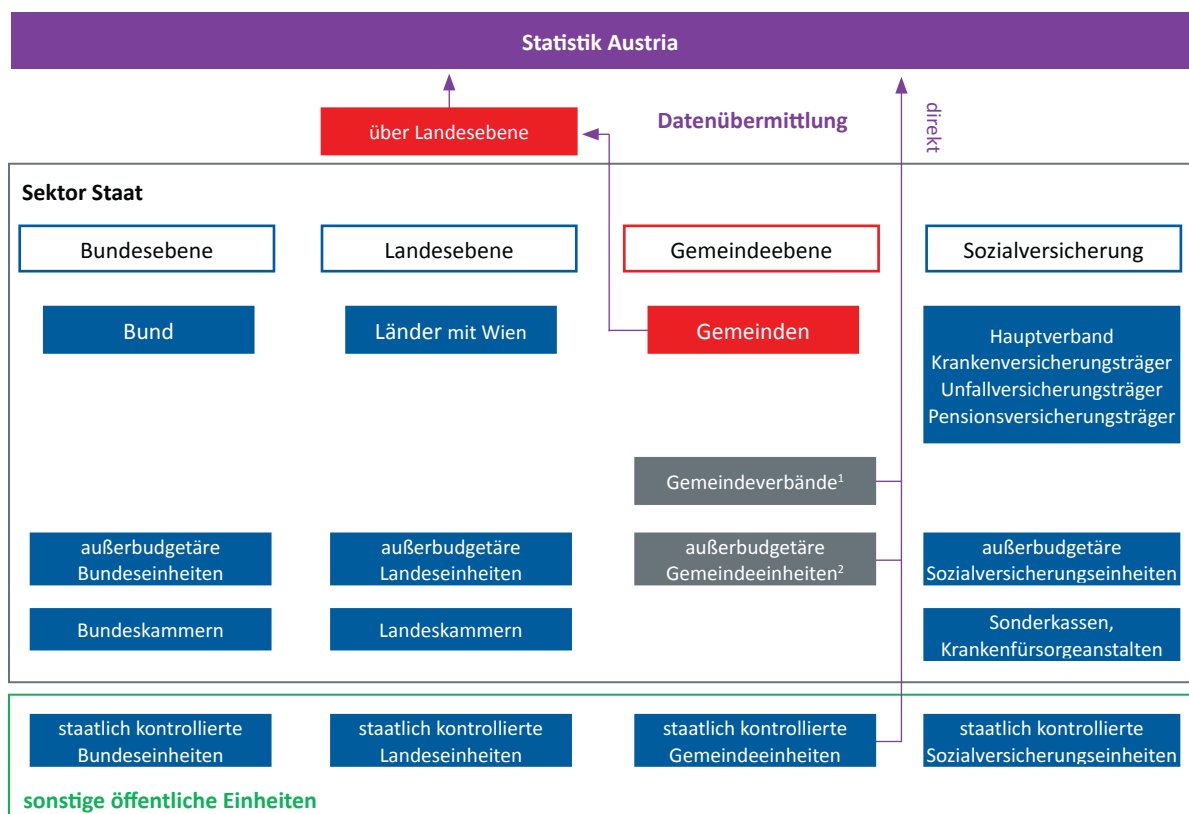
Statistik Austria

über Landesebene

Datenübermittlung

direkt

Sektor Staat

Bundesebene

Landesebene

Gemeindeebene

Sozialversicherung

Bund

Länder mit Wien

Gemeinden

Hauptverband
Krankenversicherungsträger
Unfallversicherungsträger
Pensionsversicherungsträger

Gemeindeverbände$^1$

außerbudgetäre Bundeseinheiten

außerbudgetäre Landeseinheiten

außerbudgetäre Gemeindeeinheiten$^2$

außerbudgetäre Sozialversicherungseinheiten

Bundeskammern

Landeskammern

Sonderkassen, Krankenfürsorgeanstalten

staatlich kontrollierte Bundeseinheiten

staatlich kontrollierte Landeseinheiten

staatlich kontrollierte Gemeindeeinheiten

staatlich kontrollierte Sozialversicherungseinheiten

sonstige öffentliche Einheiten